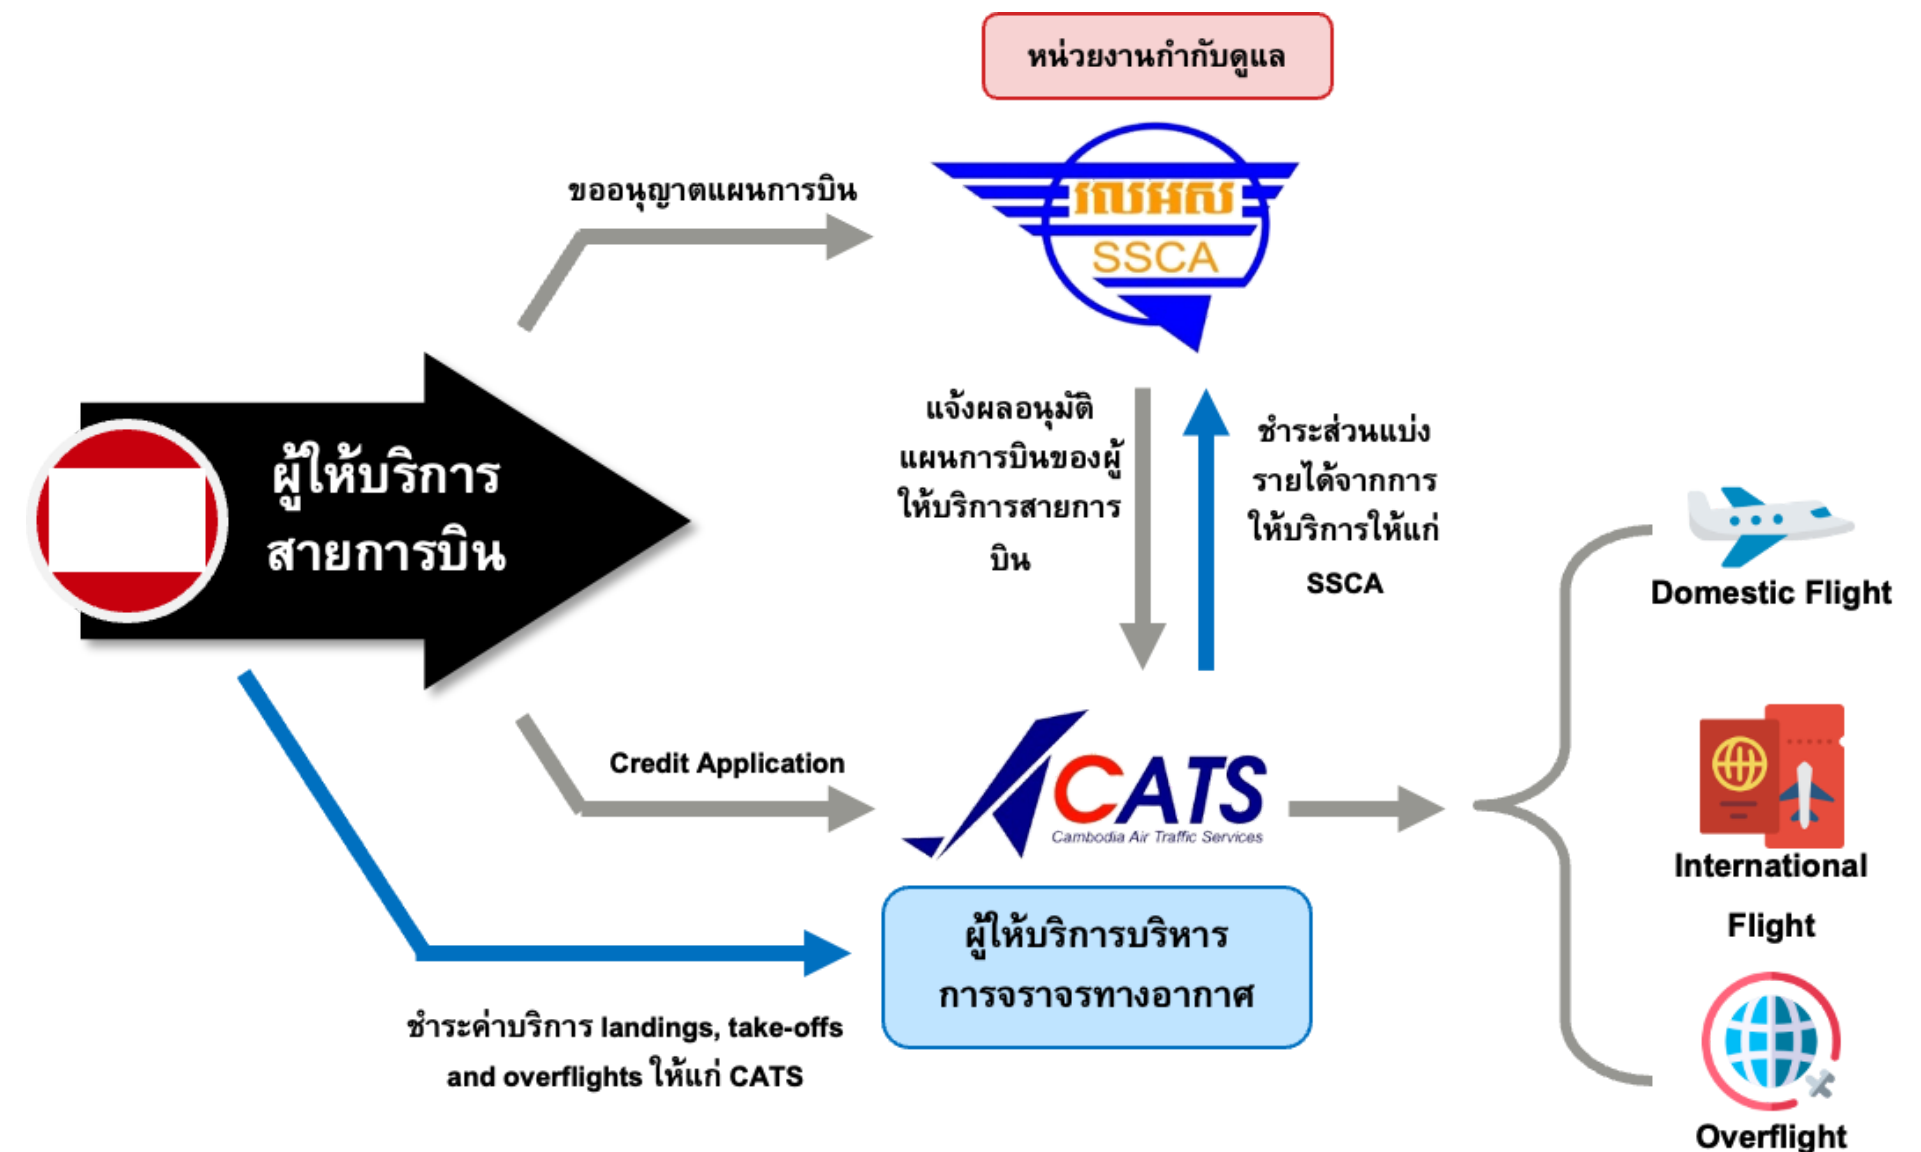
หน่วยงานกำกับดูแล

ขออนุญาตแผนการบิน

រតបអត
SSCA

ผู้ให้บริการสายการบิน

แจ้งผลอนุมัติแผนการบินของผู้ให้บริการสายการบิน

ชำระส่วนแบ่งรายได้จากการให้บริการให้แก่ SSCA

Domestic Flight

Credit Application

CATS
Cambodia Air Traffic Services

International Flight

ผู้ให้บริการบริหารการจราจรทางอากาศ

ชำระค่าบริการ landings, take-offs and overflights ให้แก่ CATS

Overflight